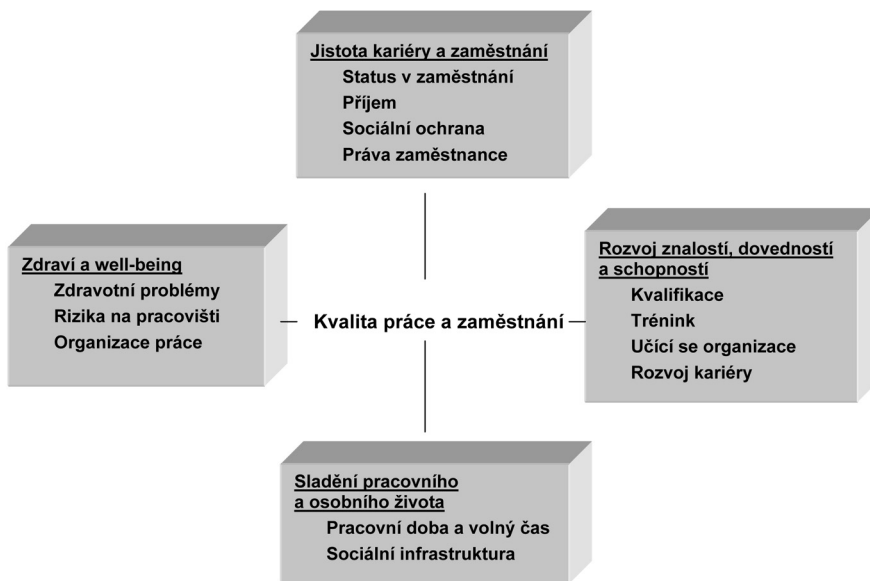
Jistota kariéry a zaměstnání
Status v zaměstnání
Příjem
Sociální ochrana
Práva zaměstnance

Zdraví a well-being
Zdravotní problémy
Rizika na pracovišti
Organizace práce

Kvalita práce a zaměstnání

Rozvoj znalostí, dovedností a schopností
Kvalifikace
Trénink
Učící se organizace
Rozvoj kariéry

Sladění pracovního a osobního života
Pracovní doba a volný čas
Sociální infrastruktura